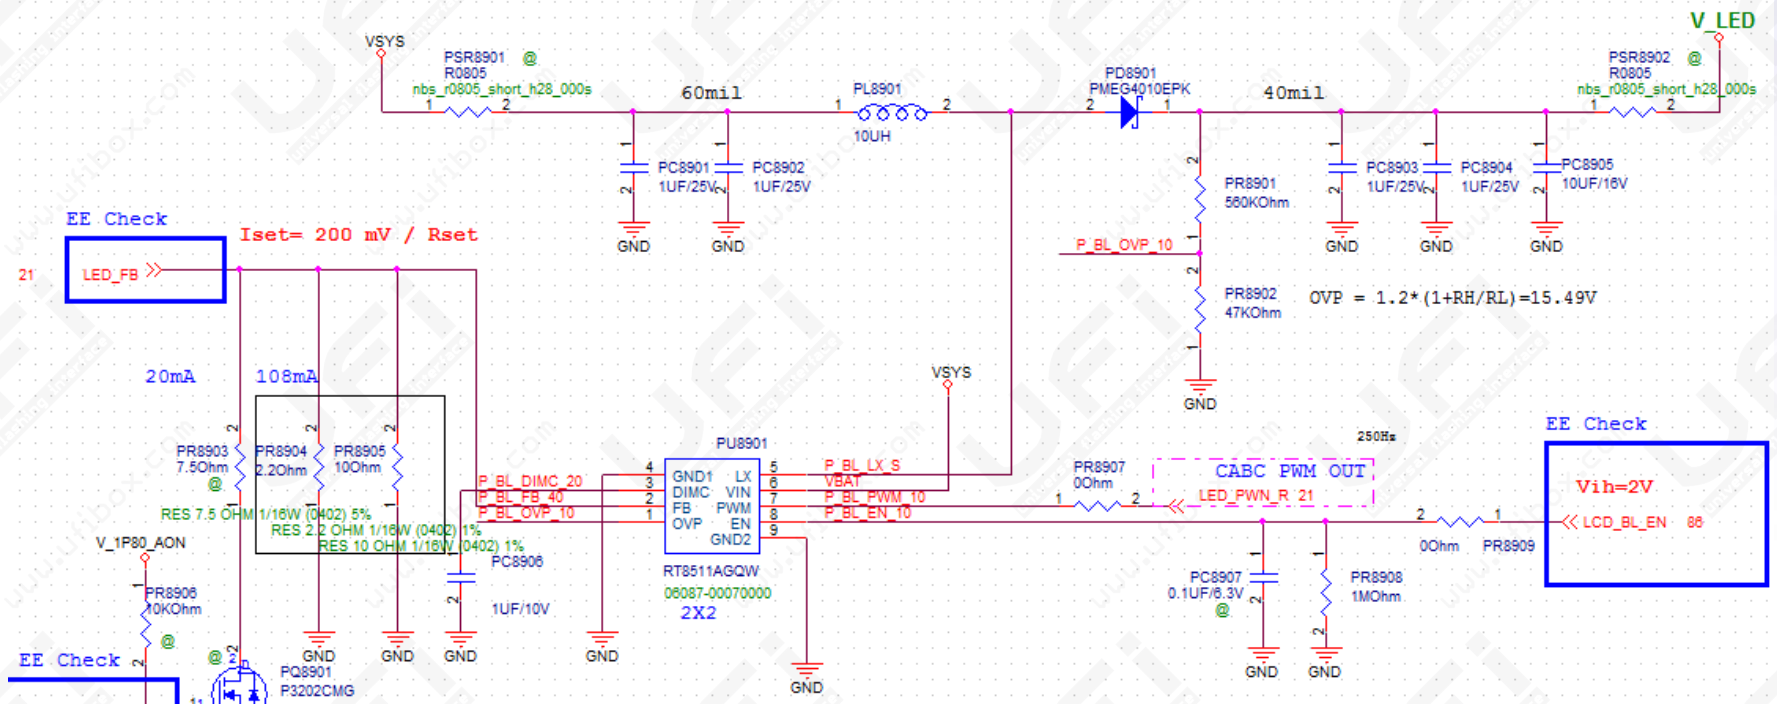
V_LED

VSYS

PSR8901 @
R0805
nbs_r0805_short_h28_000s
1 2

60mil

PL8901
1 2
10UH

PD8901
PMEG4010EPK
2 1

40mil

PSR8902 @
R0805
nbs_r0805_short_h28_000s
1 2

PC8901
1UF/25V
PC8902
1UF/25V
GND GND

PR8901
560KOhm

PC8903
1UF/25V
PC8904
1UF/25V
PC8905
10UF/16V
GND GND GND

EE Check

Iset= 200 mV / Rset

21 LED_FB

P_BL_OVP_10

PR8902
47KOhm

OVP = 1.2*(1+RH/RL)=15.49V

GND

20mA 108mA

VSYS

PU8901

250Hz

EE Check

PR8903
7.5Ohm
@
PR8904
2.2Ohm
PR8905
10Ohm

RES 7.5 OHM 1/16W (0402) 5%
RES 2.2 OHM 1/16W (0402) 1%
RES 10 OHM 1/16W (0402) 1%

P_BL_DIMC_20
P_BL_FB_40
P_BL_OVP_10

4 GND1 LX 5
3 DIMC VIN 6
2 FB PWM 7
1 OVP EN 8
GND2 9

P_BL_LX_S
VBAT
P_BL_PWM_10
P_BL_EN_10

PR8907
0Ohm
1 2

CABC PWM OUT
LED_PWN_R 21

Vih=2V

2 1
LCD_BL_EN 86
0Ohm PR8909

V_1P80_AON

PR8906
10KOhm
@

PC8906
1UF/10V

RT8511AGQW
06087-00070000
2X2

PC8907
0.1UF/6.3V
@

PR8908
1MOhm

EE Check

@
PQ8901
P3202CMG

GND GND GND GND GND GND GND